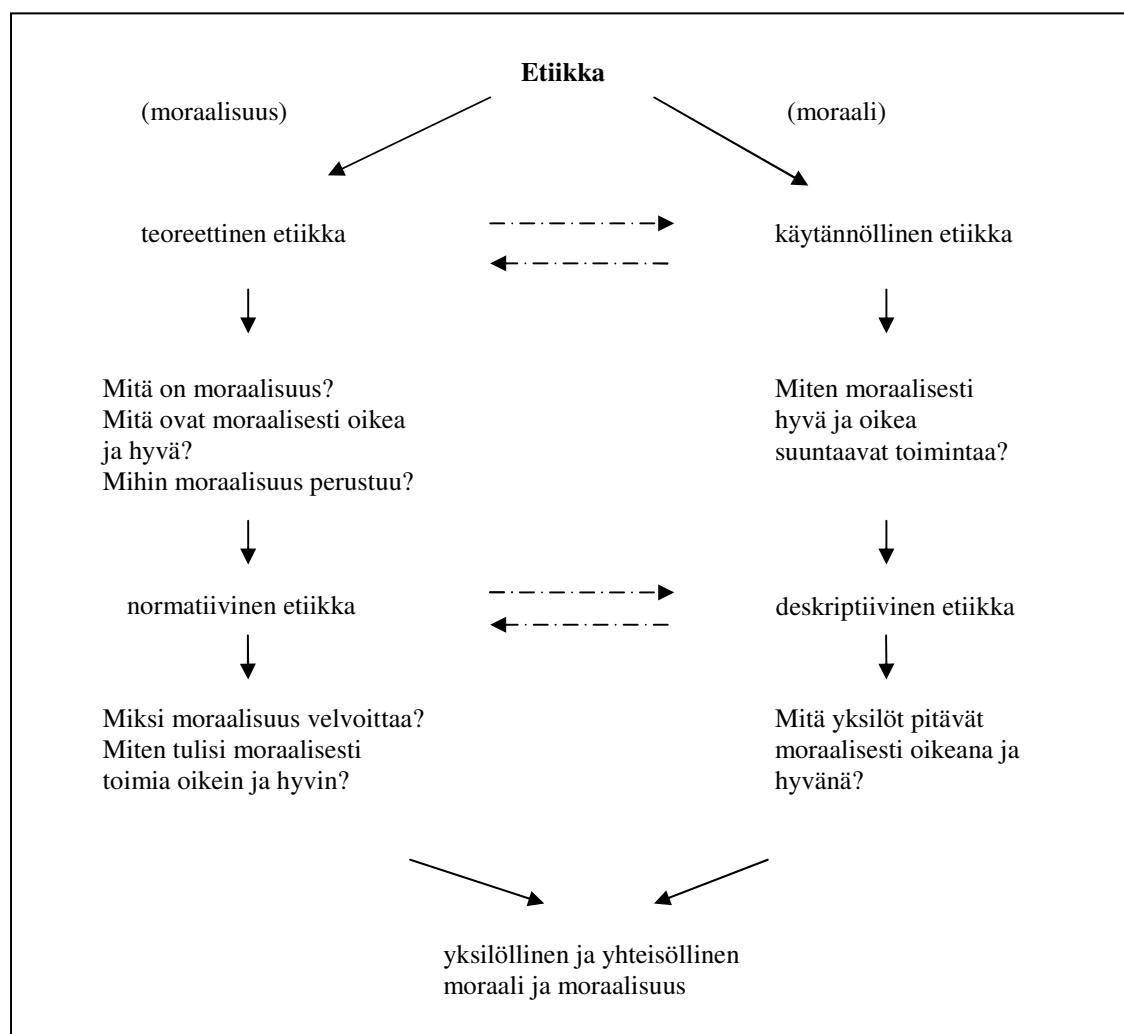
**Etiikka**

(moraalisuus)

(moraali)

teoreettinen etiikka

käytännöllinen etiikka

Mitä on moraalisuus?
Mitä ovat moraalisesti oikea ja hyvä?
Mihin moraalisuus perustuu?

Miten moraalisesti hyvä ja oikea suuntaavat toimintaa?

normatiivinen etiikka

deskriptiivinen etiikka

Miksi moraalisuus velvoittaa?
Miten tulisi moraalisesti toimia oikein ja hyvin?

Mitä yksilöt pitävät moraalisesti oikeana ja hyvänä?

yksilöllinen ja yhteisöllinen moraali ja moraalisuus